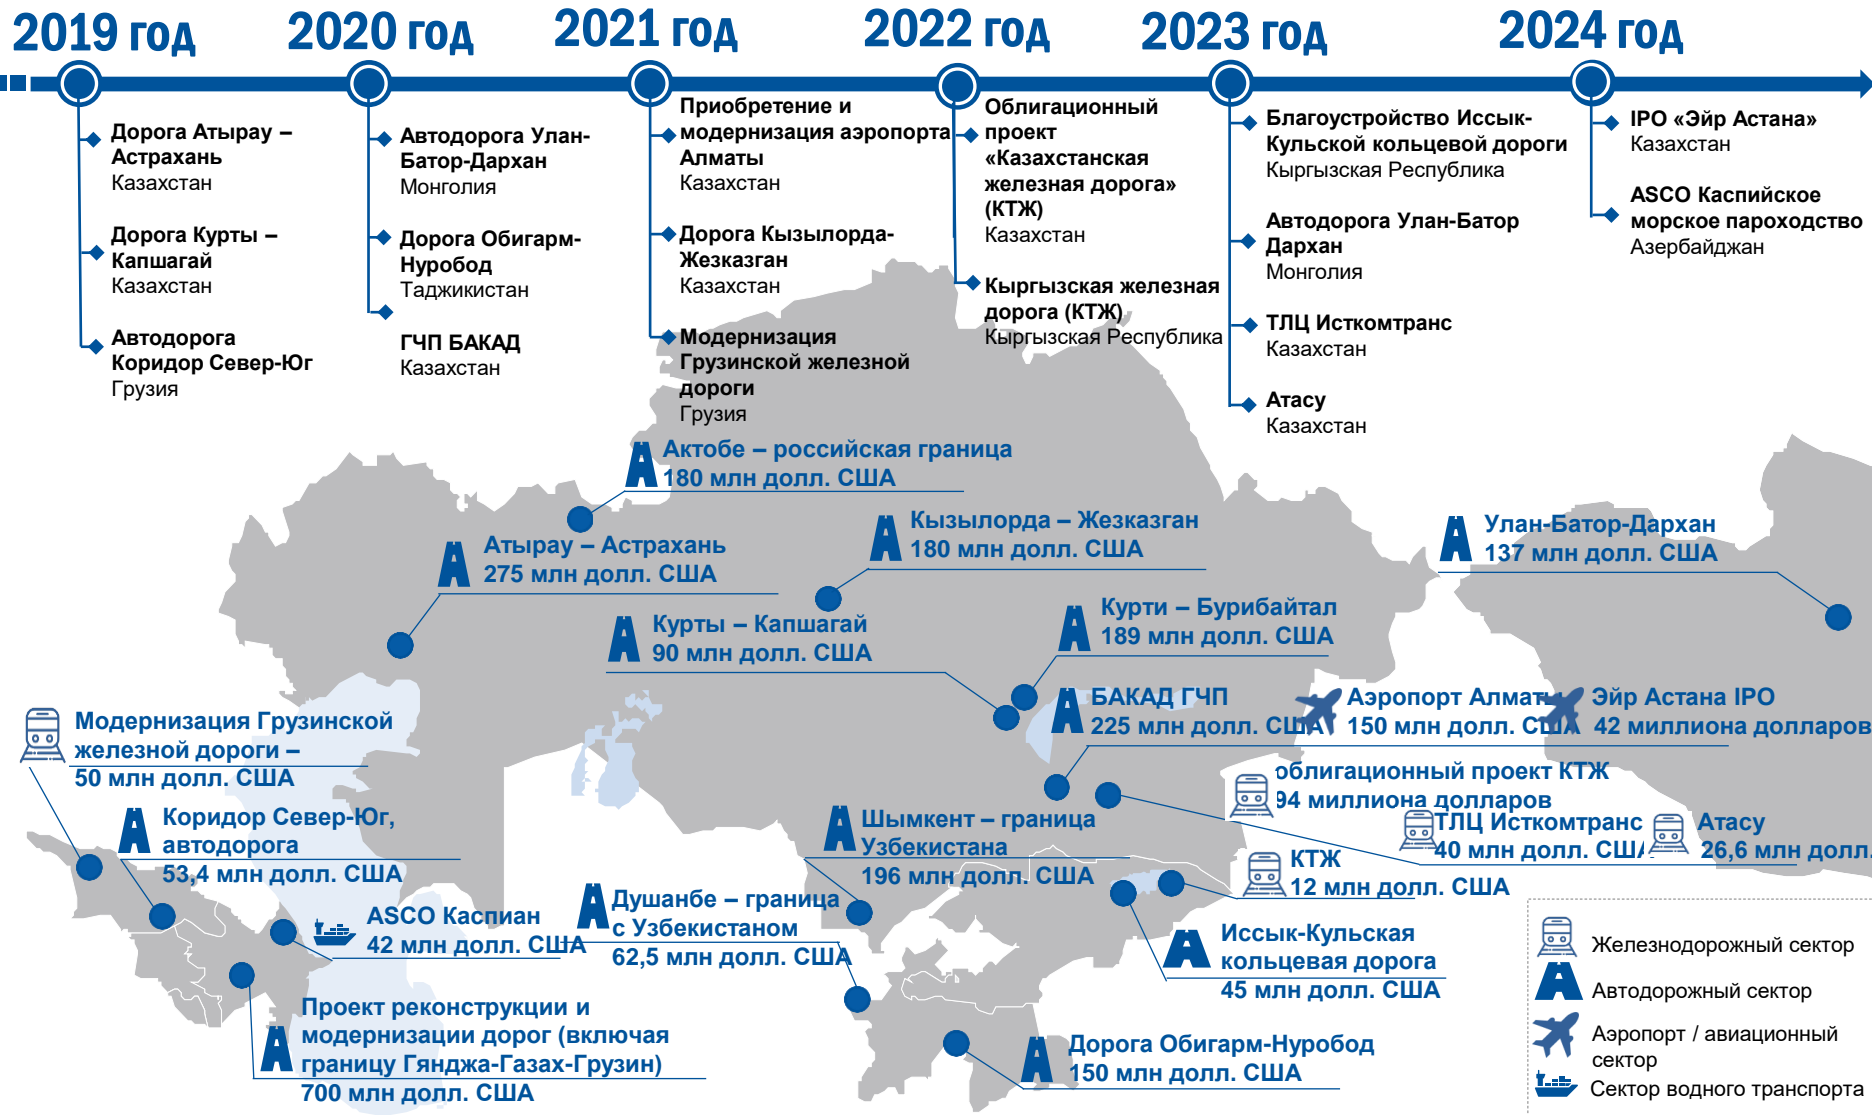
2019 год

Дорога Атырау – Астрахань
Казахстан

Дорога Курты – Капшагай
Казахстан

Автодорога Коридор Север-Юг
Грузия

2020 год

Автодорога Улан-Батор-Дархан
Монголия

Дорога Обигарм-Нуробод
Таджикистан

ГЧП БАКАД
Казахстан

2021 год

Приобретение и модернизация аэропорта Алматы
Казахстан

Дорога Кызылорда-Жезказган
Казахстан

Модернизация Грузинской железной дороги
Грузия

2022 год

Облигационный проект «Казахстанская железная дорога» (КТЖ)
Казахстан

Кыргызская железная дорога (КТЖ)
Кыргызская Республика

2023 год

Благоустройство Иссык-Кульской кольцевой дороги
Кыргызская Республика

Автодорога Улан-Батор Дархан
Монголия

ТЛЦ Исткомтранс
Казахстан

Атасу
Казахстан

2024 год

IPO «Эйр Астана»
Казахстан

ASCO Каспийское морское пароходство
Азербайджан

Актобе – российская граница
180 млн долл. США

Атырау – Астрахань
275 млн долл. США

Кызылорда – Жезказган
180 млн долл. США

Улан-Батор-Дархан
137 млн долл. США

Курты – Капшагай
90 млн долл. США

Курти – Бурибайтал
189 млн долл. США

БАКАД ГЧП
225 млн долл. США

Аэропорт Алматы
150 млн долл. США

Эйр Астана IPO
42 миллиона долларов

Модернизация Грузинской железной дороги –
50 млн долл. США

облигационный проект КТЖ
94 миллиона долларов

Коридор Север-Юг, автодорога
53,4 млн долл. США

Шымкент – граница Узбекистана
196 млн долл. США

ТЛЦ Исткомтранс
40 млн долл. США

Атасу
26,6 млн долл.

КТЖ
12 млн долл. США

ASCO Каспиан
42 млн долл. США

Душанбе – граница с Узбекистаном
62,5 млн долл. США

Иссык-Кульская кольцевая дорога
45 млн долл. США

Проект реконструкции и модернизации дорог (включая границу Гянджа-Газах-Грузин)
700 млн долл. США

Дорога Обигарм-Нуробод
150 млн долл. США

Железнодорожный сектор
Автодорожный сектор
Аэропорт / авиационный сектор
Сектор водного транспорта